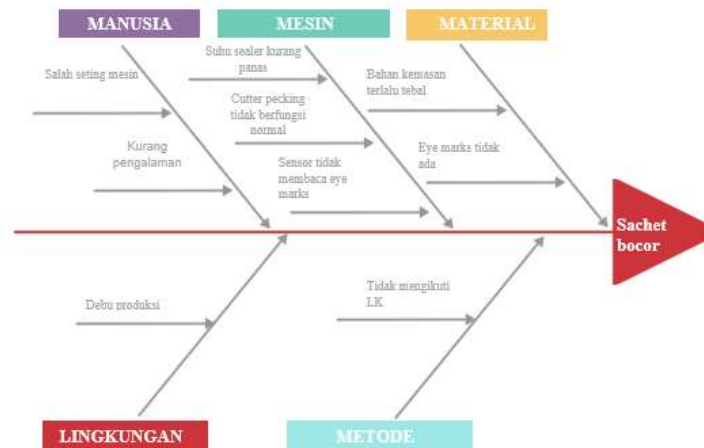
MANUSIA

MESIN

MATERIAL

Salah seting mesin

Kurang pengalaman

Suhu sealer kurang panas

Cutter pecking tidak berfungsi normal

Sensor tidak membaca eye marks

Bahan kemasan terlalu tebal

Eye marks tidak ada

Sachet bocor

Debu produksi

Tidak mengikuti LK

LINGKUNGAN

METODE